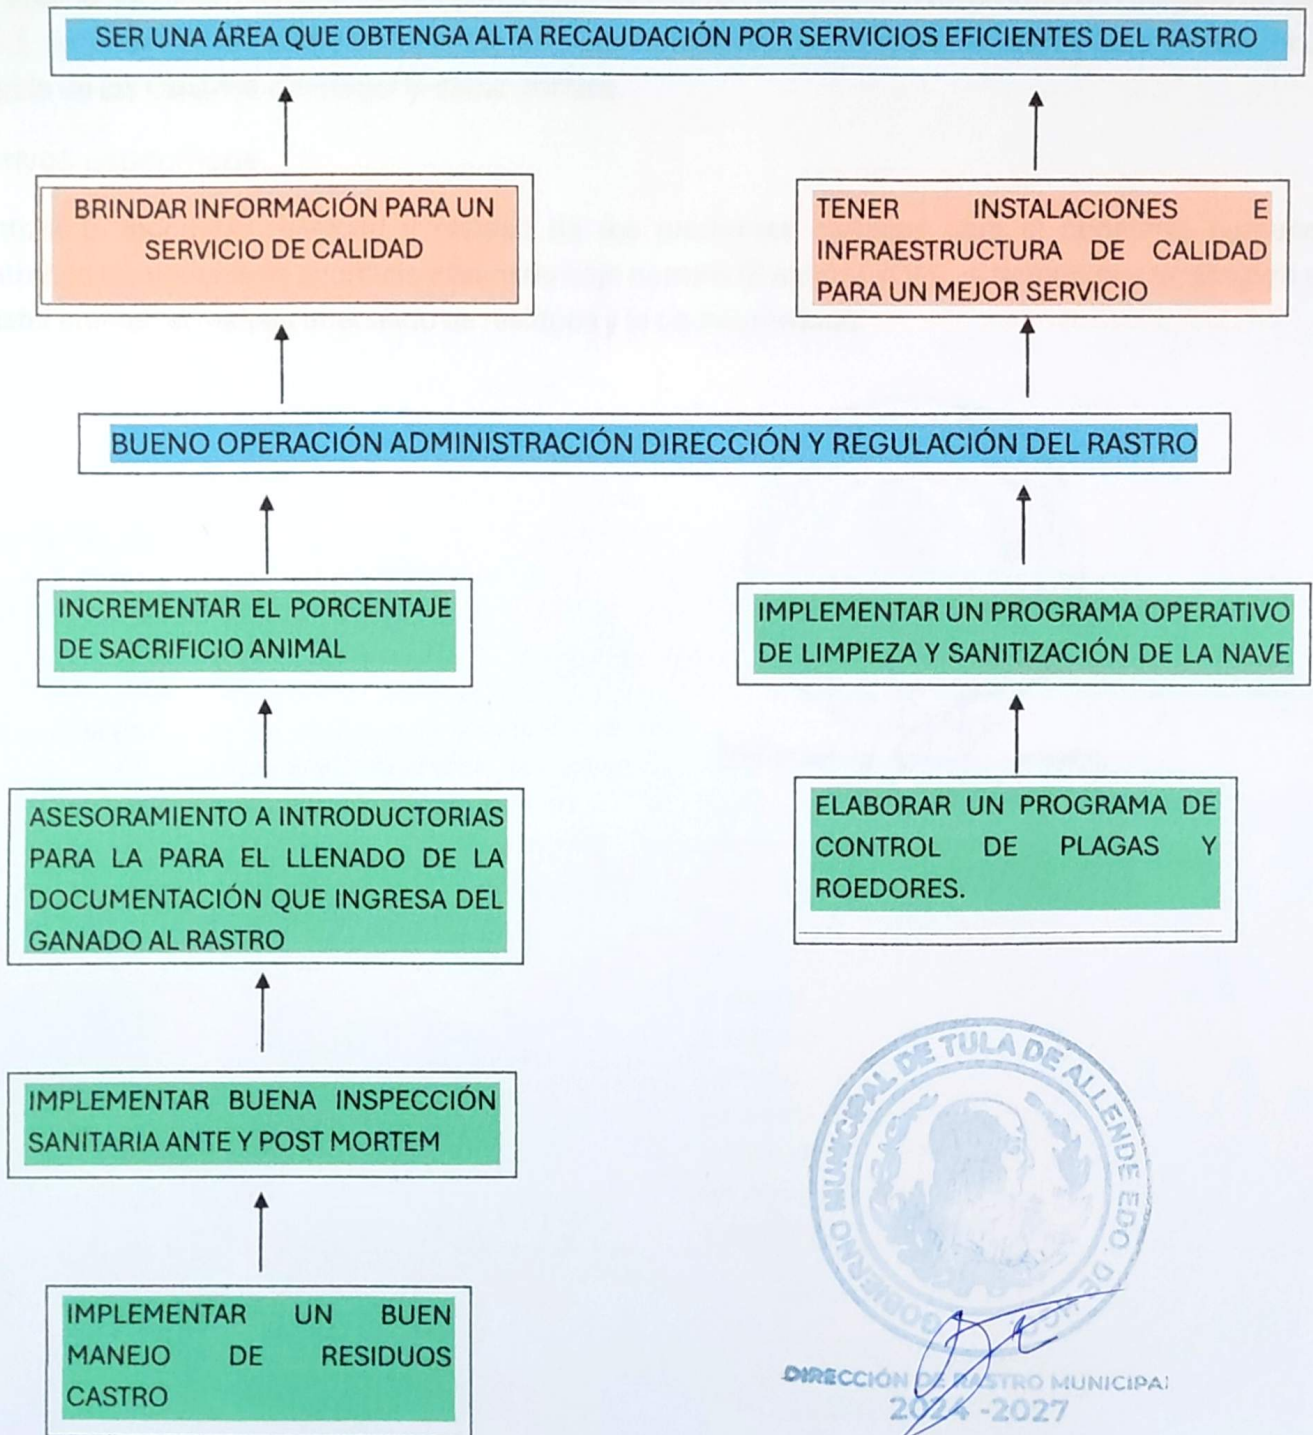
SER UNA ÁREA QUE OBTENGA ALTA RECAUDACIÓN POR SERVICIOS EFICIENTES DEL RASTRO

BRINDAR INFORMACIÓN PARA UN SERVICIO DE CALIDAD

TENER INSTALACIONES E INFRAESTRUCTURA DE CALIDAD PARA UN MEJOR SERVICIO

BUENO OPERACIÓN ADMINISTRACIÓN DIRECCIÓN Y REGULACIÓN DEL RASTRO

INCREMENTAR EL PORCENTAJE DE SACRIFICIO ANIMAL

IMPLEMENTAR UN PROGRAMA OPERATIVO DE LIMPIEZA Y SANITIZACIÓN DE LA NAVE

ASESORAMIENTO A INTRODUCTORIAS PARA LA PARA EL LLENADO DE LA DOCUMENTACIÓN QUE INGRESA DEL GANADO AL RASTRO

ELABORAR UN PROGRAMA DE CONTROL DE PLAGAS Y ROEDORES.

IMPLEMENTAR BUENA INSPECCIÓN SANITARIA ANTE Y POST MORTEM

IMPLEMENTAR UN BUEN MANEJO DE RESIDUOS CASTRO

GOBIERNO MUNICIPAL DE TULA DE ALLENDE EDO. DE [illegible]

DIRECCIÓN DE RASTRO MUNICIPAL
2024 -2027